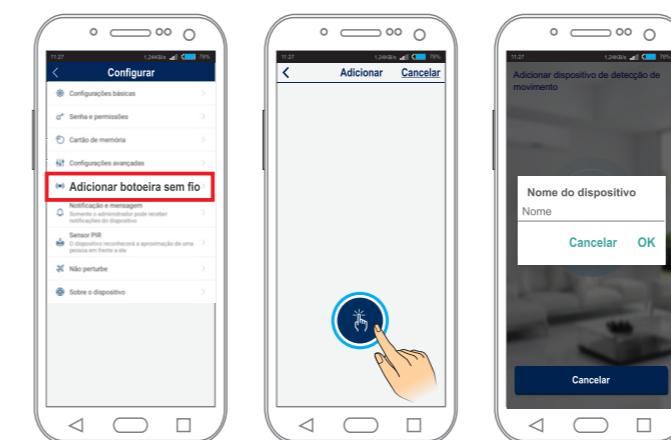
11:27 1,24KB/s 79%

Configurar

Configurações básicas

Senha e permissões

Cartão de memória

Configurações avançadas

Adicionar botoeira sem fio

Notificação e mensagem
Somente o administrador pode receber notificações do dispositivo

Sensor PIR
O dispositivo reconhecerá a aproximação de uma pessoa em frente a ele

Não perturbe

Sobre o dispositivo

11:27 1,24KB/s 79%

Adicionar Cancelar

11:27 1,24KB/s 79%

Adicionar dispositivo de detecção de movimento

Nome do dispositivo

Nome

Cancelar OK

Cancelar